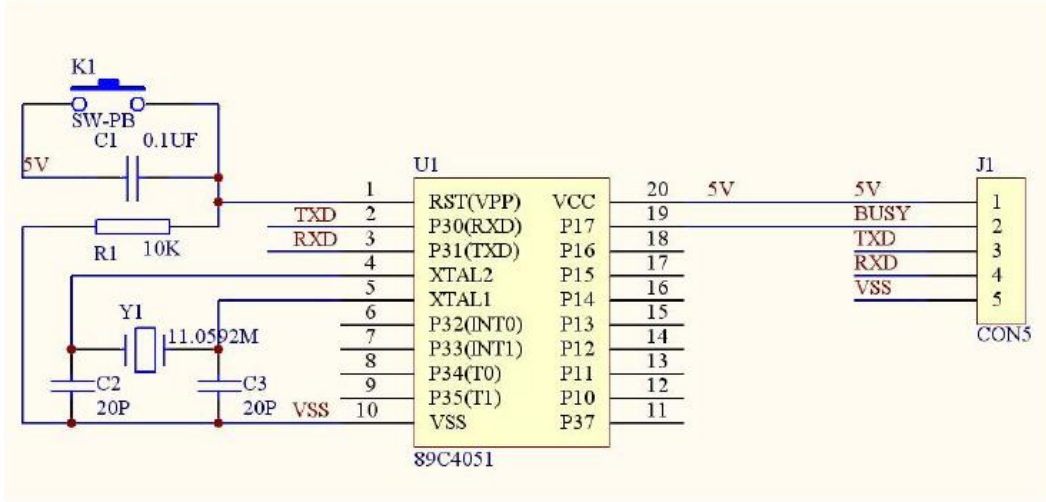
K1
SW-PB
C1 0.1UF
5V
R1 10K
Y1 11.0592M
C2
20P
C3
20P
VSS
TXD
RXD
U1
1 RST(VPP)
2 P30(RXD)
3 P31(TXD)
4 XTAL2
5 XTAL1
6 P32(INT0)
7 P33(INT1)
8 P34(T0)
9 P35(T1)
10 VSS
VCC 20
P17 19
P16 18
P15 17
P14 16
P13 15
P12 14
P11 13
P10 12
P37 11
89C4051
5V
J1
5V 1
BUSY 2
TXD 3
RXD 4
VSS 5
CON5